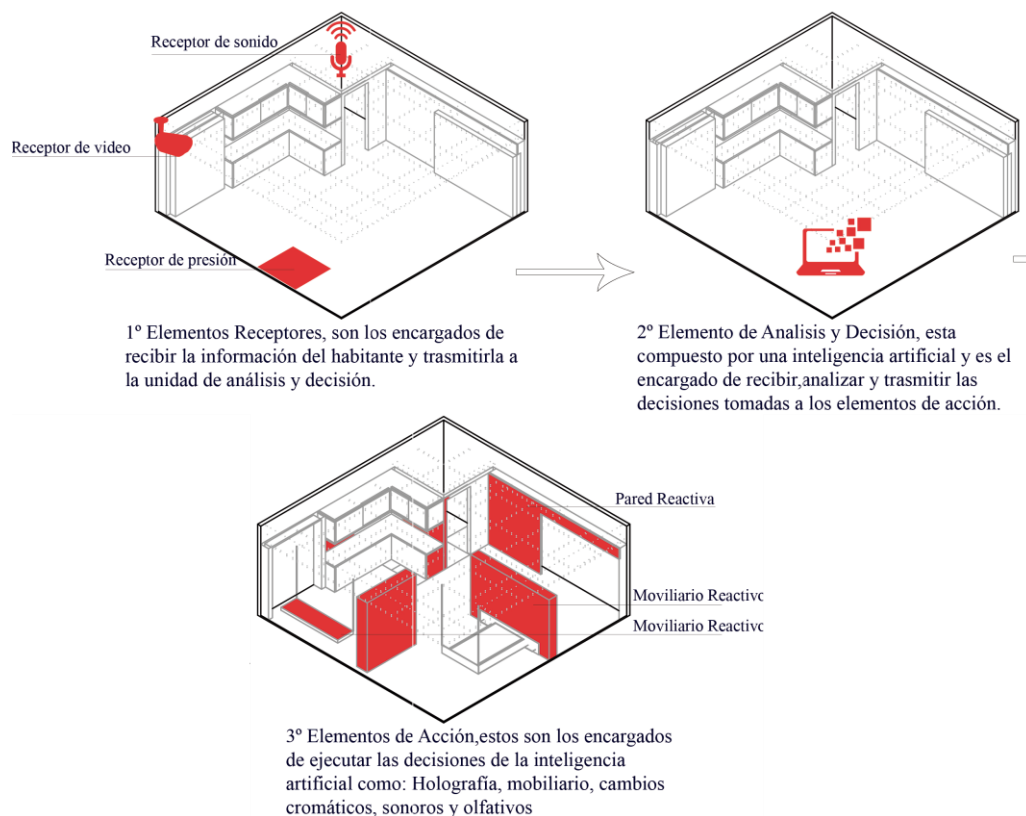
Receptor de sonido

Receptor de video

Receptor de presión

1º Elementos Receptores, son los encargados de recibir la información del habitante y trasmitirla a la unidad de análisis y decisión.

2º Elemento de Analisis y Decisión, esta compuesto por una inteligencia artificial y es el encargado de recibir,analizar y trasmitir las decisiones tomadas a los elementos de acción.

Pared Reactiva

Moviliario Reactivo

Moviliario Reactivo

3º Elementos de Acción,estos son los encargados de ejecutar las decisiones de la inteligencia artificial como: Holografía, mobiliario, cambios cromáticos, sonoros y olfativos